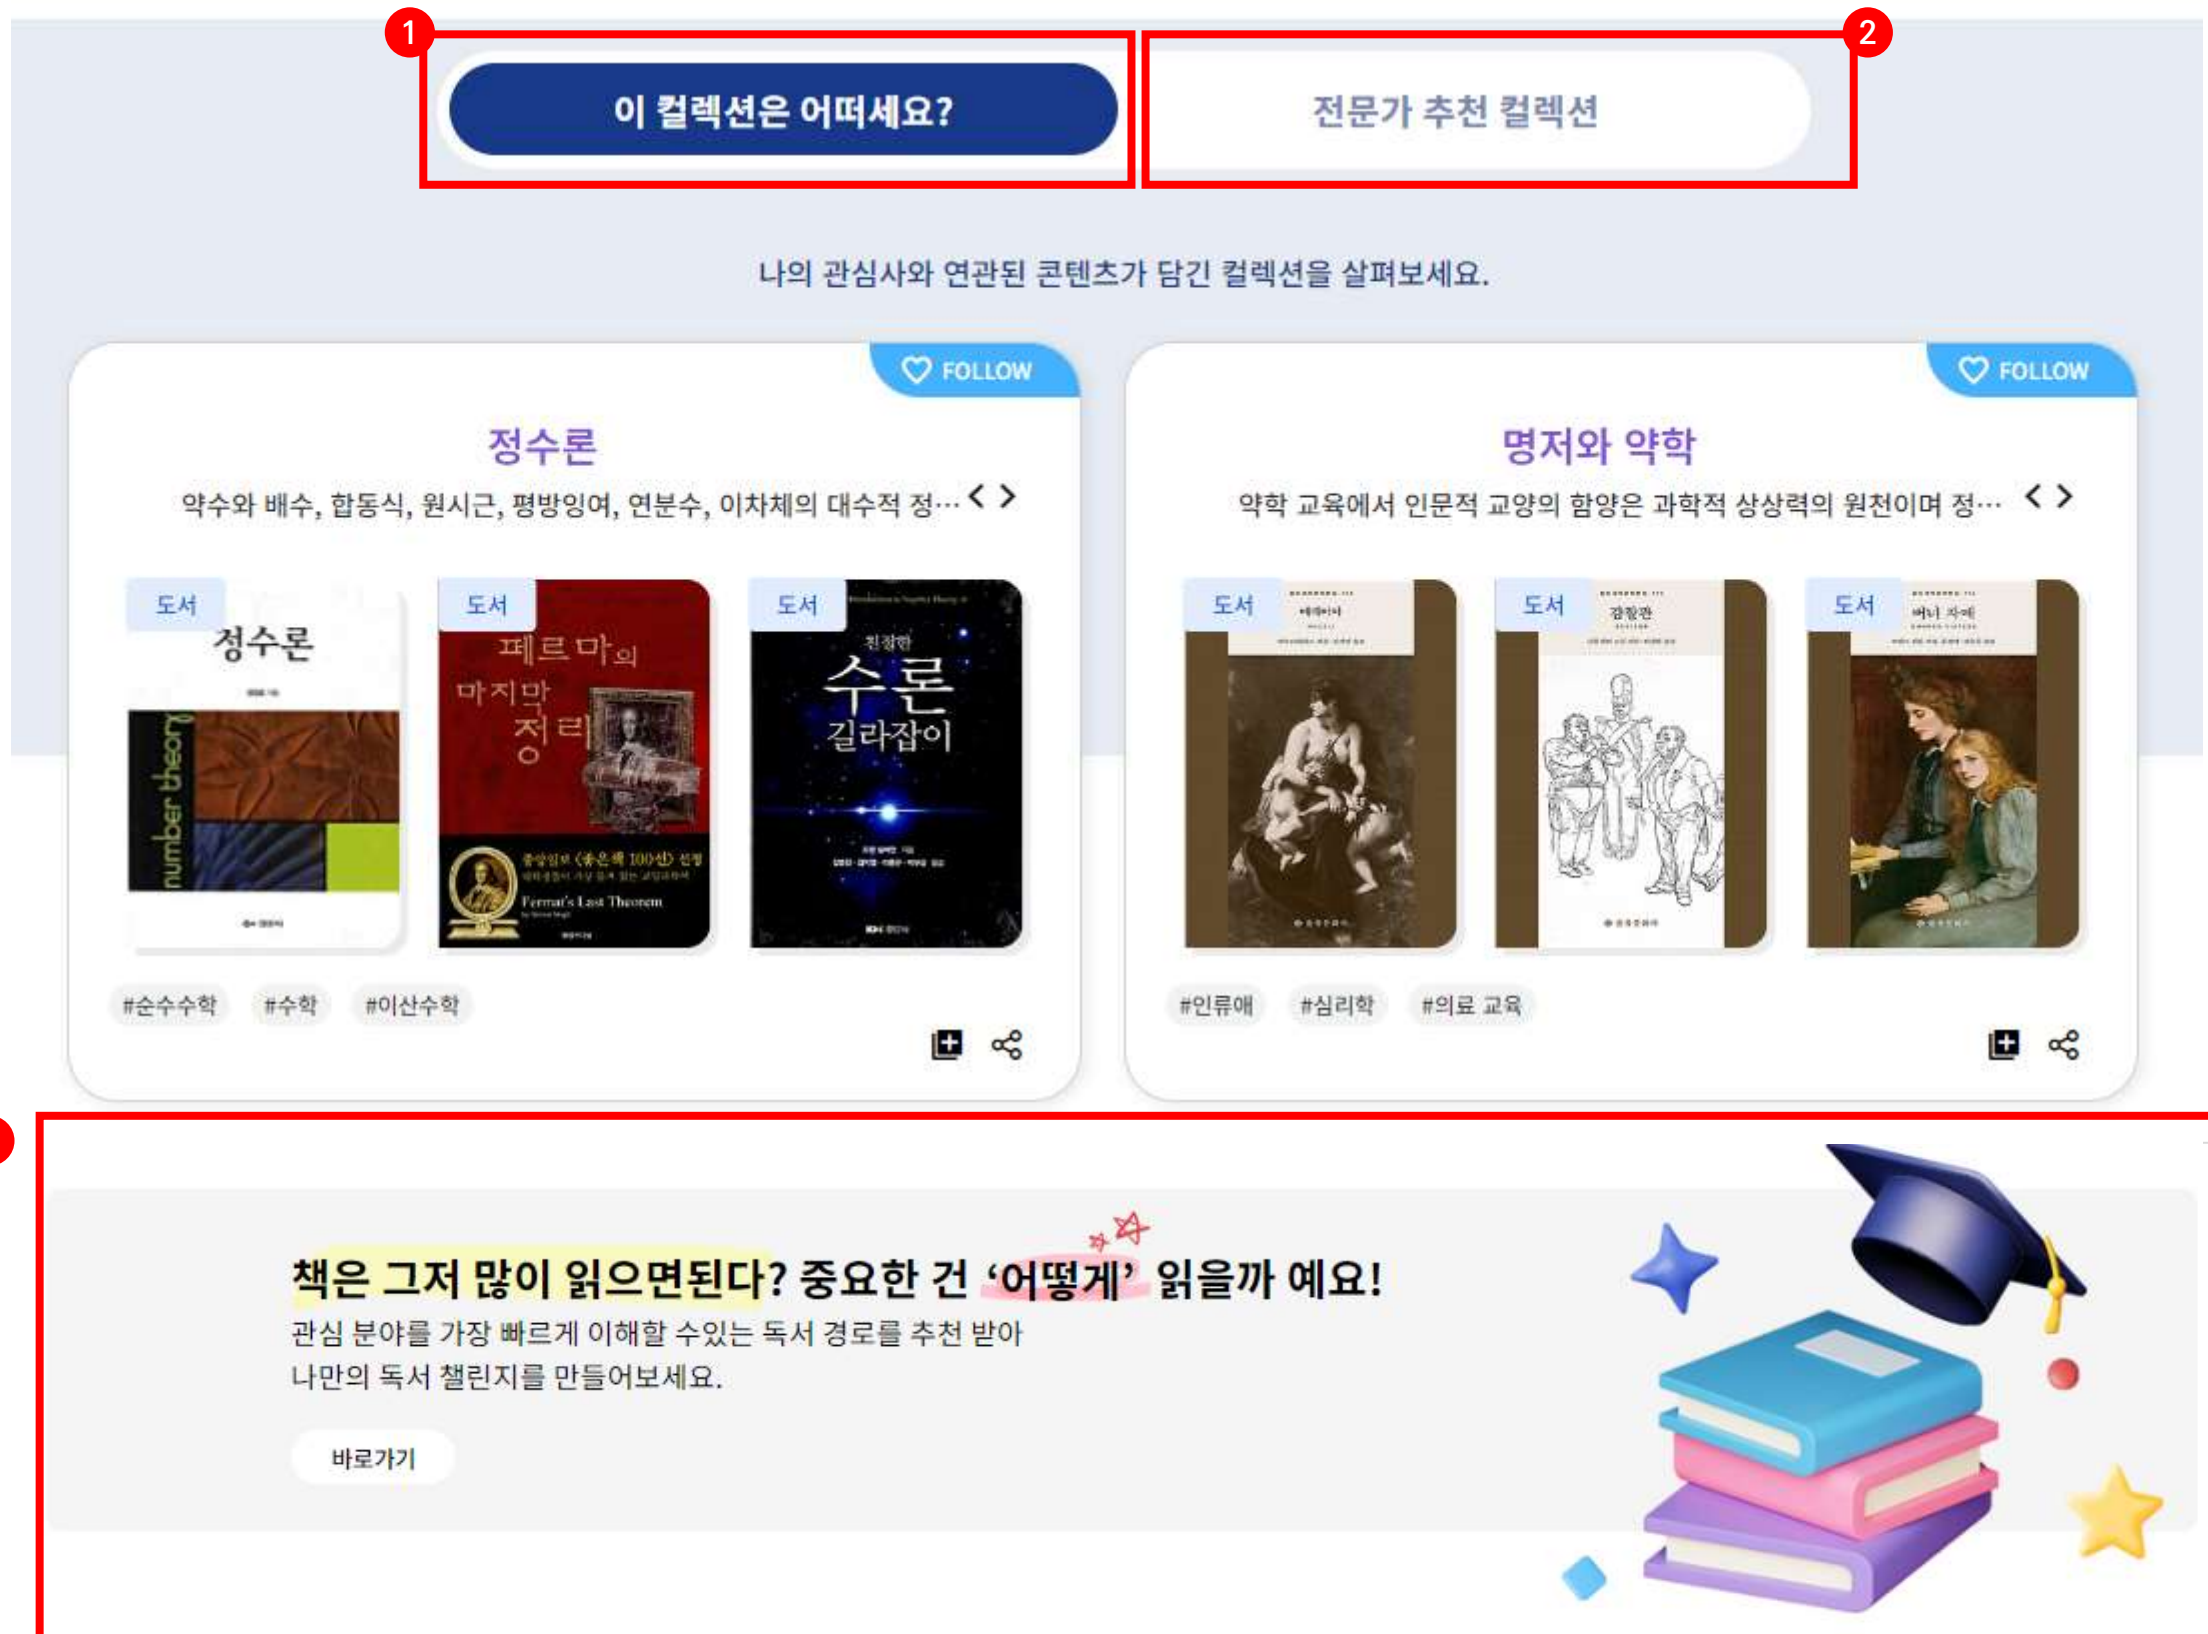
1

이 컬렉션은 어떠세요?

2

전문가 추천 컬렉션

나의 관심사와 연관된 콘텐츠가 담긴 컬렉션을 살펴보세요.

FOLLOW

정수론

약수와 배수, 합동식, 원시근, 평방잉여, 연분수, 이차체의 대수적 정… < >

도서

정수론

number theory

도서

페르마의 마지막 정리

Fermat's Last Theorem

도서

친절한 수론 길라잡이

#순수수학 #수학 #이산수학

FOLLOW

명저와 약학

약학 교육에서 인문적 교양의 함양은 과학적 상상력의 원천이며 정… < >

도서

도서

도서

#인류애 #심리학 #의료 교육

책은 그저 많이 읽으면된다? 중요한 건 '어떻게' 읽을까 예요!

관심 분야를 가장 빠르게 이해할 수있는 독서 경로를 추천 받아 나만의 독서 챌린지를 만들어보세요.

바로가기